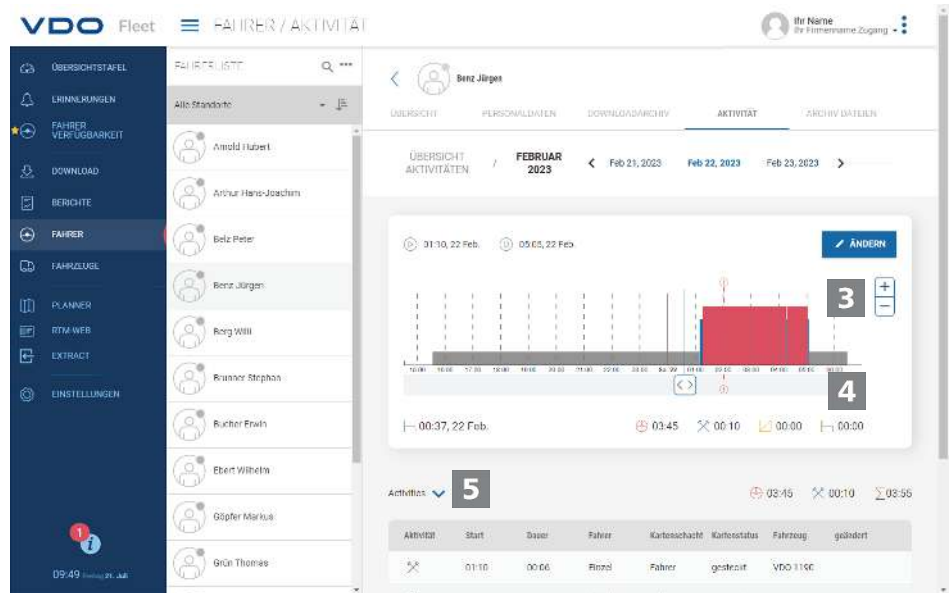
VDO Fleet

FAHRER / AKTIVITÄT

Ihr Name
Ihr Firmenname Zugang

ÜBERSICHTSTAFEL
ERINNERUNGEN
FAHRER VERFÜGBARKEIT
DOWNLOAD
BERICHTE
FAHRER
FAHRZEUGE
PLANNER
RTM-WEB
EXTRACT
EINSTELLUNGEN

1

09:49 Freitag 21. Juli

FAHRERLISTE

Alle Standorte

Arnold Hubert
Arthur Hans-Joachim
Belz Peter
Benz Jürgen
Berg Willi
Brunner Stephan
Bucher Erwin
Ebert Wilhelm
Göpfer Markus
Grün Thomas

Benz Jürgen

ÜBERSICHT
PERSONALDATEN
DOWNLOADARCHIV
AKTIVITÄT
ARCHIV DATEIEN

ÜBERSICHT AKTIVITÄTEN / FEBRUAR 2023

Feb 21, 2023
Feb 22, 2023
Feb 23, 2023

01:10, 22 Feb.
05:05, 22 Feb.

ÄNDERN

3

4

00:37, 22 Feb.

03:45
00:10
00:00
00:00

Activities

5

03:45
00:10
03:55

| Aktivität | Start | Dauer | Fahrer | Kartenschacht | Kartenstatus | Fahrzeug | geändert |
|---|---|---|---|---|---|---|---|
| | 01:10 | 00:06 | Einzel | Fahrer | gesteckt | VDO 1190 | |